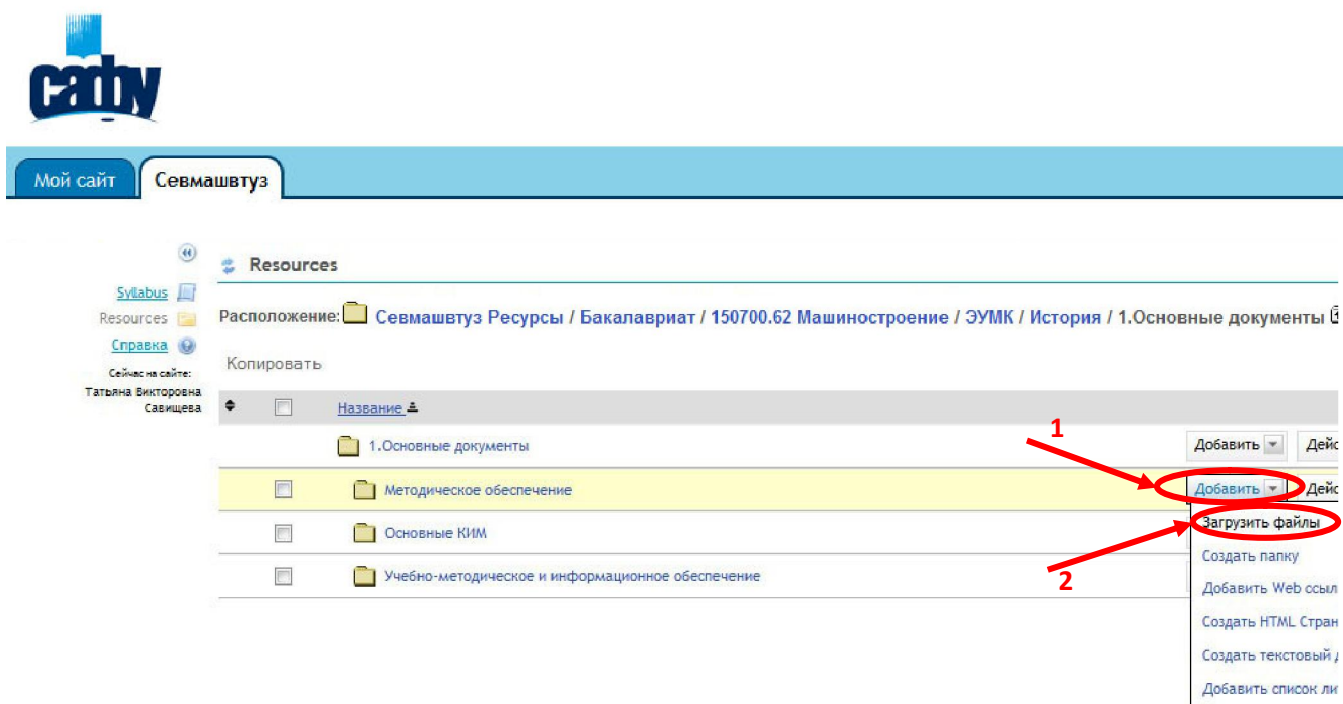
cafby

Мой сайт Севмашвтуз

Syllabus
Resources
Справка
Сейчас на сайте:
Татьяна Викторовна Савищева

Resources

Расположение: Севмашвтуз Ресурсы / Бакалавриат / 150700.62 Машиностроение / ЭУМК / История / 1.Основные документы

Копировать

Название

1.Основные документы Добавить Дейс

Методическое обеспечение Добавить Дейс

Основные КИМ

Учебно-методическое и информационное обеспечение

1

2

Загрузить файлы
Создать папку
Добавить Web ссыл
Создать HTML Стран
Создать текстовый д
Добавить список ли